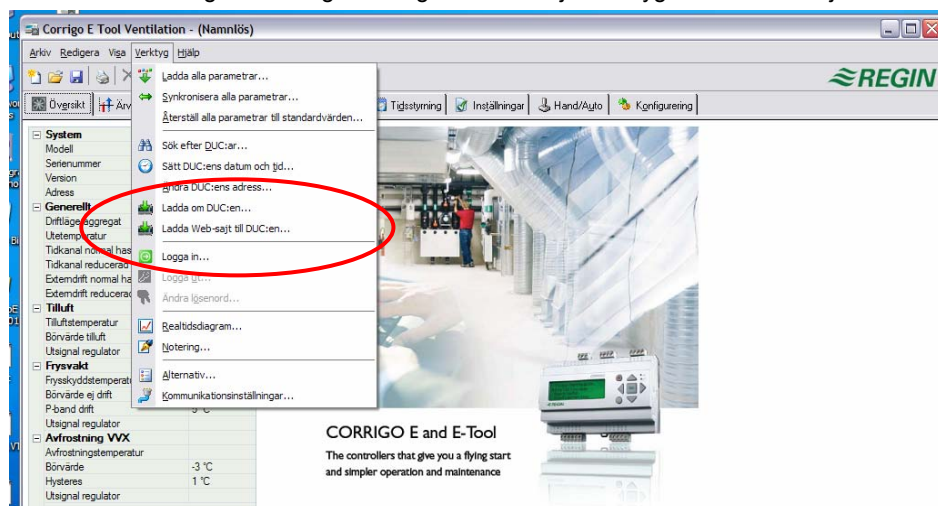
Corrigo E Tool Ventilation - (Namnlös)

Arkiv Redigera Visa Verktyg Hjälp

≋REGIN

Översikt Ärv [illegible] Tidsstyrning Inställningar Hand/Auto Konfigurering

Ladda alla parametrar...
Synkronisera alla parametrar...
Återställ alla parametrar till standardvärden...
Sök efter DUC:ar...
Sätt DUC:ens datum och tid...
Ändra DUC:ens adress...
Ladda om DUC:en...
Ladda Web-sajt till DUC:en...
Logga in...
Logga ut...
Ändra lösenord...
Realtidsdiagram...
Notering...
Alternativ...
Kommunikationsinställningar...

System
Modell
Serienummer
Version
Adress
Generellt
Driftläge aggregat
Utetemperatur
Tidkanal normal has
Tidkanal reducerad
Extemdrift normal ha
Extemdrift reducerad
Tilluft
Tilluftstemperatur
Börvärde tilluft
Utsignal regulator
Frysvakt
Frysskyddstemperatur
Börvärde ej drift
P-band drift
Utsignal regulator
Avfrostning VVX
Avfrostningstemperatur
Börvärde -3 °C
Hysteres 1 °C
Utsignal regulator

CORRIGO E and E-Tool
The controllers that give you a flying start and simpler operation and maintenance